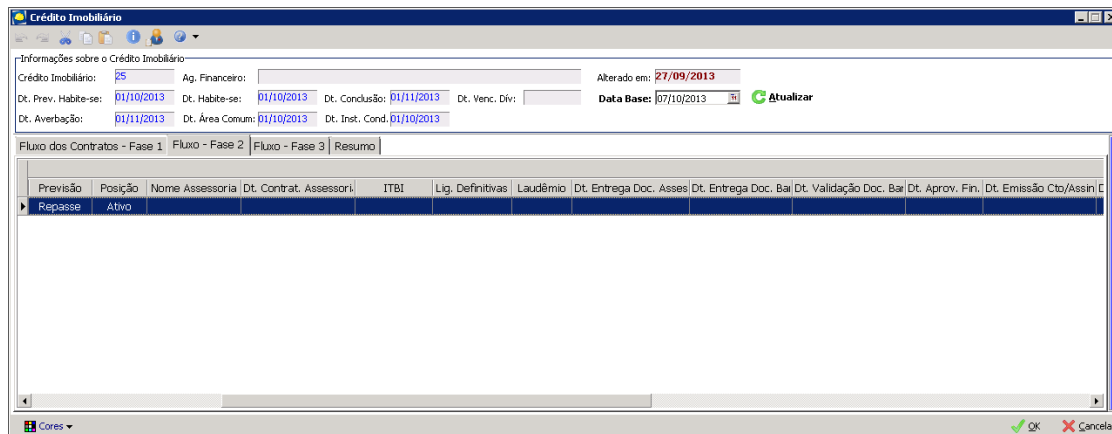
Crédito Imobiliário

Informações sobre o Crédito Imobiliário

Crédito Imobiliário: 25 Ag. Financeiro: Alterado em: 27/09/2013

Dt. Prev. Habite-se: 01/10/2013 Dt. Habite-se: 01/10/2013 Dt. Conclusão: 01/11/2013 Dt. Venc. Dív: Data Base: 07/10/2013 Atualizar

Dt. Averbação: 01/11/2013 Dt. Área Comum: 01/10/2013 Dt. Inst. Cond. 01/10/2013

Fluxo dos Contratos - Fase 1 | Fluxo - Fase 2 | Fluxo - Fase 3 | Resumo

| Previsão | Posição | Nome Assessoria | Dt. Contrat. Assessori | ITBI | Lig. Definitivas | Laudêmio | Dt. Entrega Doc. Asses | Dt. Entrega Doc. Ba | Dt. Validação Doc. Ba | Dt. Aprov. Fin. | Dt. Emissão Cto/Assin |
|---|---|---|---|---|---|---|---|---|---|---|---|
| Repasse | Ativo | | | | | | | | | | |

Cores OK Cancela